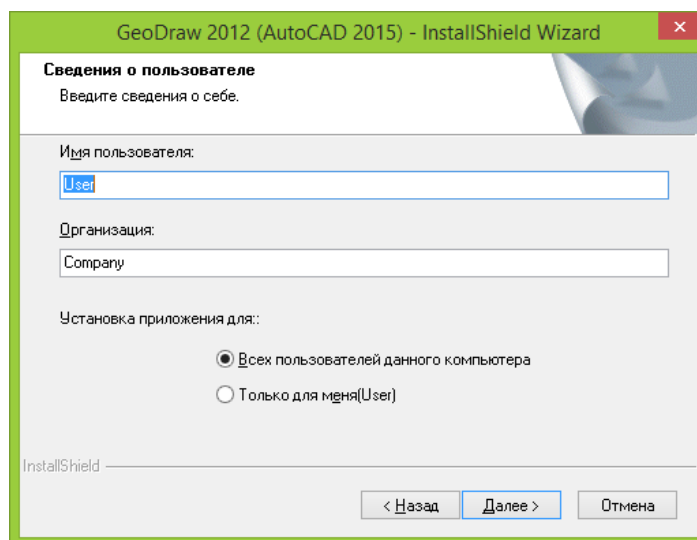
GeoDraw 2012 (AutoCAD 2015) - InstallShield Wizard

Сведения о пользователе

Введите сведения о себе.

Имя пользователя:

User

Организация:

Company

Установка приложения для::

Всех пользователей данного компьютера

Только для меня(User)

InstallShield

< Назад

Далее >

Отмена